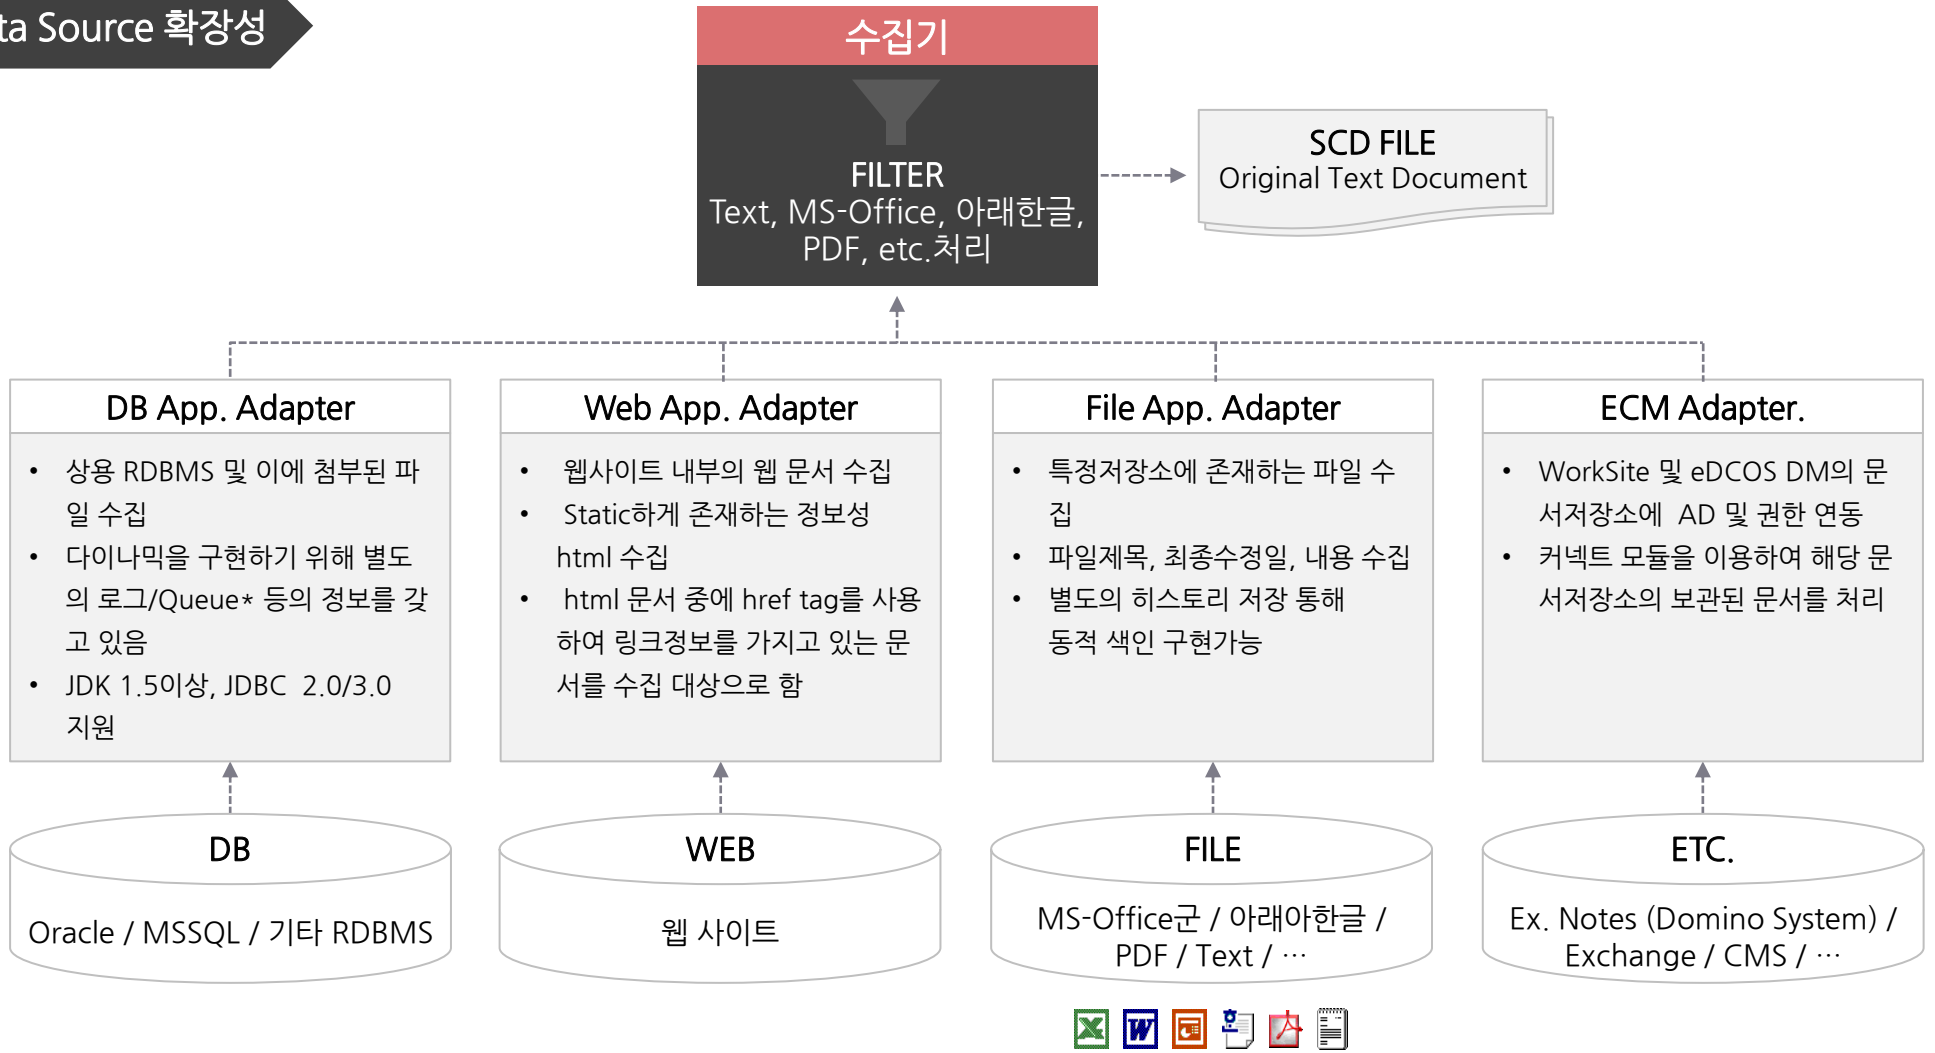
ta Source 확장성

수집기

FILTER
Text, MS-Office, 아래한글, PDF, etc.처리

SCD FILE
Original Text Document

DB App. Adapter

- 상용 RDBMS 및 이에 첨부된 파일 수집
- 다이나믹을 구현하기 위해 별도의 로그/Queue* 등의 정보를 갖고 있음
- JDK 1.5이상, JDBC 2.0/3.0 지원

Web App. Adapter

- 웹사이트 내부의 웹 문서 수집
- Static하게 존재하는 정보성 html 수집
- html 문서 중에 href tag를 사용하여 링크정보를 가지고 있는 문서를 수집 대상으로 함

File App. Adapter

- 특정저장소에 존재하는 파일 수집
- 파일제목, 최종수정일, 내용 수집
- 별도의 히스토리 저장 통해 동적 색인 구현가능

ECM Adapter.

- WorkSite 및 eDCOS DM의 문서저장소에 AD 및 권한 연동
- 커넥트 모듈을 이용하여 해당 문서저장소의 보관된 문서를 처리

DB
Oracle / MSSQL / 기타 RDBMS

WEB
웹 사이트

FILE
MS-Office군 / 아래아한글 / PDF / Text / …

ETC.
Ex. Notes (Domino System) / Exchange / CMS / …